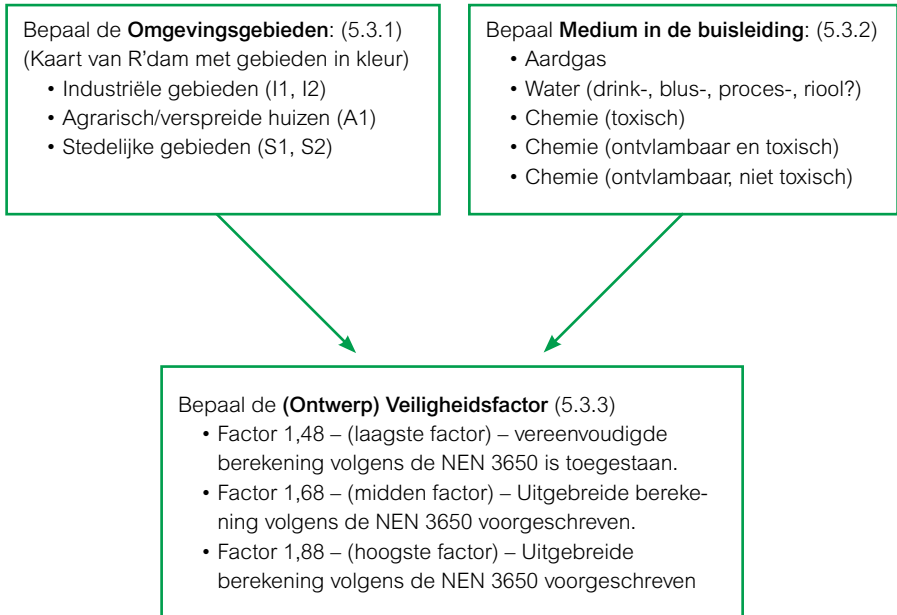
Bepaal de **Omgevingsgebieden**: (5.3.1)
(Kaart van R'dam met gebieden in kleur)
• Industriële gebieden (I1, I2)
• Agrarisch/verspreide huizen (A1)
• Stedelijke gebieden (S1, S2)

Bepaal **Medium in de buisleiding**: (5.3.2)
• Aardgas
• Water (drink-, blus-, proces-, riool?)
• Chemie (toxisch)
• Chemie (ontvlambaar en toxisch)
• Chemie (ontvlambaar, niet toxisch)

Bepaal de **(Ontwerp) Veiligheidsfactor** (5.3.3)
• Factor 1,48 – (laagste factor) – vereenvoudigde berekening volgens de NEN 3650 is toegestaan.
• Factor 1,68 – (midden factor) – Uitgebreide berekening volgens de NEN 3650 voorgeschreven.
• Factor 1,88 – (hoogste factor) – Uitgebreide berekening volgens de NEN 3650 voorgeschreven